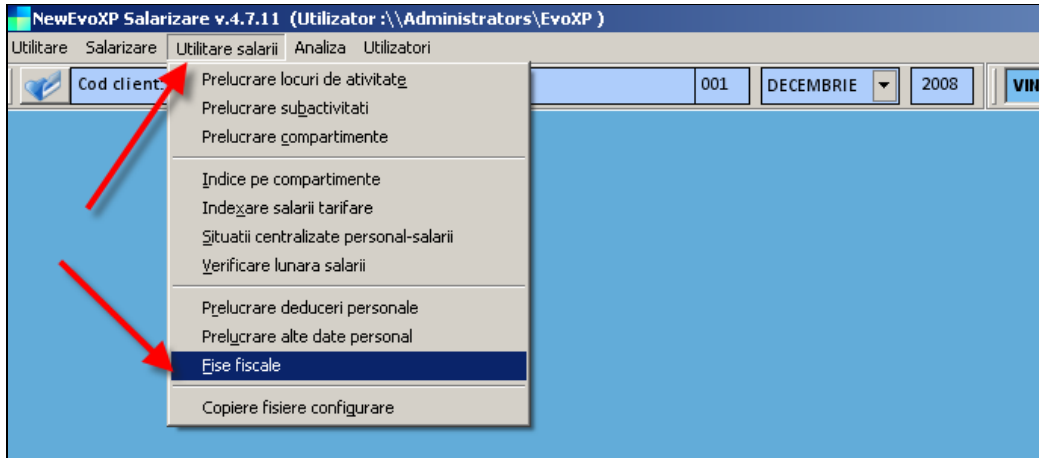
NewEvoXP Salarizare v.4.7.11 (Utilizator :\\Administrators\EvoXP )

Utilitare Salarizare Utilitare salarii Analiza Utilizatori

Cod client:

001 DECEMBRIE 2008 VIN

Prelucrare locuri de ativitate
Prelucrare subactivitati
Prelucrare compartimente

Indice pe compartimente
Indexare salarii tarifare
Situatii centralizate personal-salarii
Verificare lunara salarii

Prelucrare deduceri personale
Prelucrare alte date personal
Fise fiscale

Copiere fisiere configurare